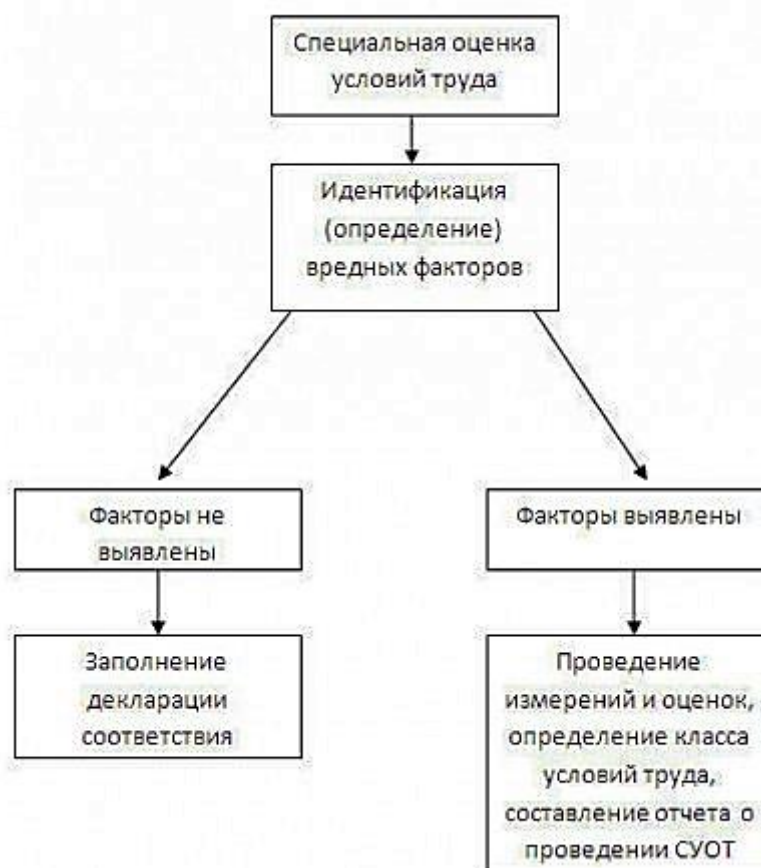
Специальная оценка условий труда

Идентификация (определение) вредных факторов

Факторы не выявлены

Факторы выявлены

Заполнение декларации соответствия

Проведение измерений и оценок, определение класса условий труда, составление отчета о проведении СУОТ